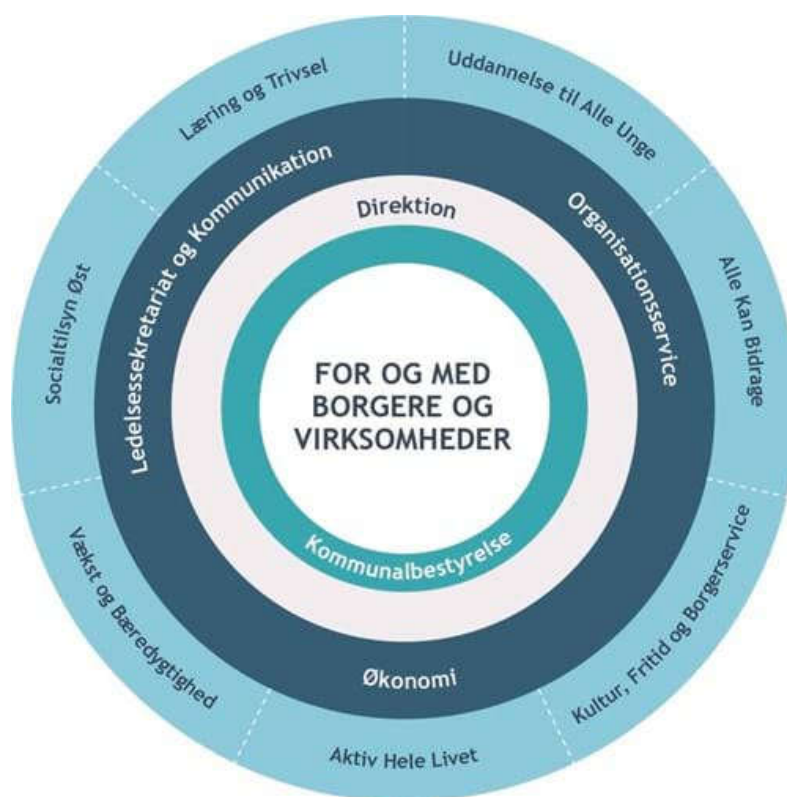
Læring og Trivsel

Uddannelse til Alle Unge

Alle Kan Bidrage

Kultur, Fritid og Borgerservice

Aktiv Hele Livet

Vækst og Bæredygtighed

Socialtilsyn Øst

Ledelsessekretariat og Kommunikation

Organisationsservice

Økonomi

Direktion

FOR OG MED BORGERE OG VIRKSOMHEDER

Kommunalbestyrelse